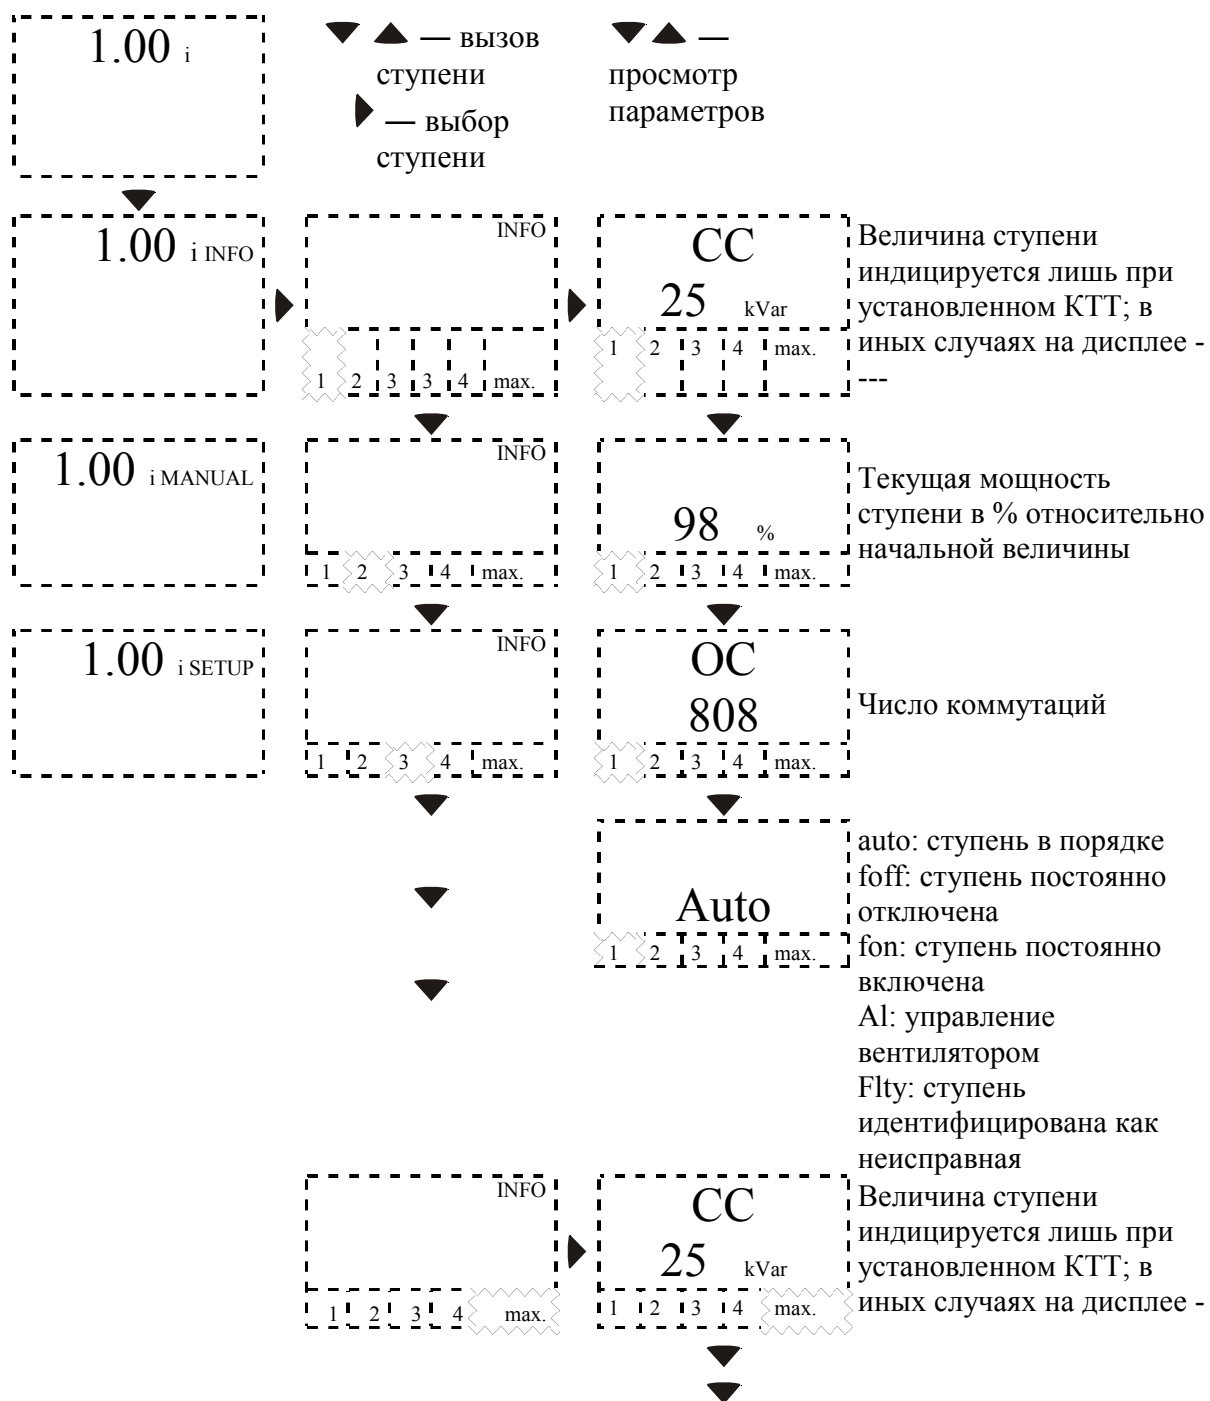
1.00 i

— вызов ступени

— выбор ступени

— просмотр параметров

1.00 i INFO

INFO

1 2 3 3 4 max.

CC
25 kVar

1 2 3 4 max.

Величина ступени индицируется лишь при установленном КТТ; в иных случаях на дисплее - ---

1.00 i MANUAL

INFO

1 2 3 4 max.

98 %

1 2 3 4 max.

Текущая мощность ступени в % относительно начальной величины

1.00 i SETUP

INFO

1 2 3 4 max.

OC
808

1 2 3 4 max.

Число коммутаций

Auto

1 2 3 4 max.

auto: ступень в порядке
foff: ступень постоянно отключена
fon: ступень постоянно включена
Al: управление вентилятором
Flty: ступень идентифицирована как неисправная

INFO

1 2 3 4 max.

CC
25 kVar

1 2 3 4 max.

Величина ступени индицируется лишь при установленном КТТ; в иных случаях на дисплее -